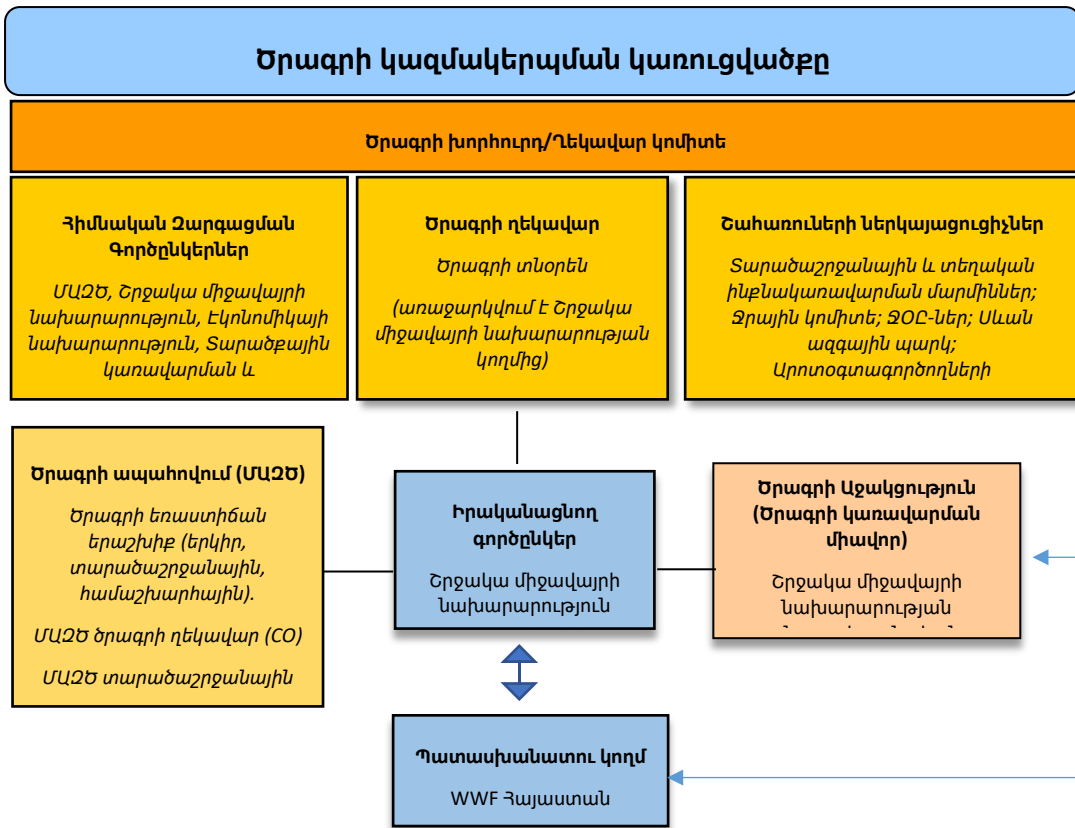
Ծրագրի կազմակերպման կառուցվածքը

Ծրագրի խորհուրդ/Ղեկավար կոմիտե

Հիմնական Զարգացման Գործընկերներ

ՄԱԶԾ, Շրջակա միջավայրի նախարարություն, Էկոնոմիկայի նախարարություն, Տարածքային կառավարման և

Ծրագրի ղեկավար

Ծրագրի տնօրեն

(առաջարկվում է Շրջակա միջավայրի նախարարության կողմից)

Շահառուների ներկայացուցիչներ

Տարածաշրջանային և տեղական ինքնակառավարման մարմիններ; Ջրային կոմիտե; ՋՕԸ-ներ; Սևան ազգային պարկ; Արոտօգտագործողների

Ծրագրի ապահովում (ՄԱԶԾ)

Ծրագրի եռաստիճան երաշխիք (երկիր, տարածաշրջանային, համաշխարհային).

ՄԱԶԾ ծրագրի ղեկավար (CO)

ՄԱԶԾ տարածաշրջանային

Իրականացնող գործընկեր

Շրջակա միջավայրի նախարարություն

Ծրագրի Աջակցություն (Ծրագրի կառավարման միավոր)

Շրջակա միջավայրի նախարարության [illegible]

Պատասխանատու կողմ

WWF Հայաստան